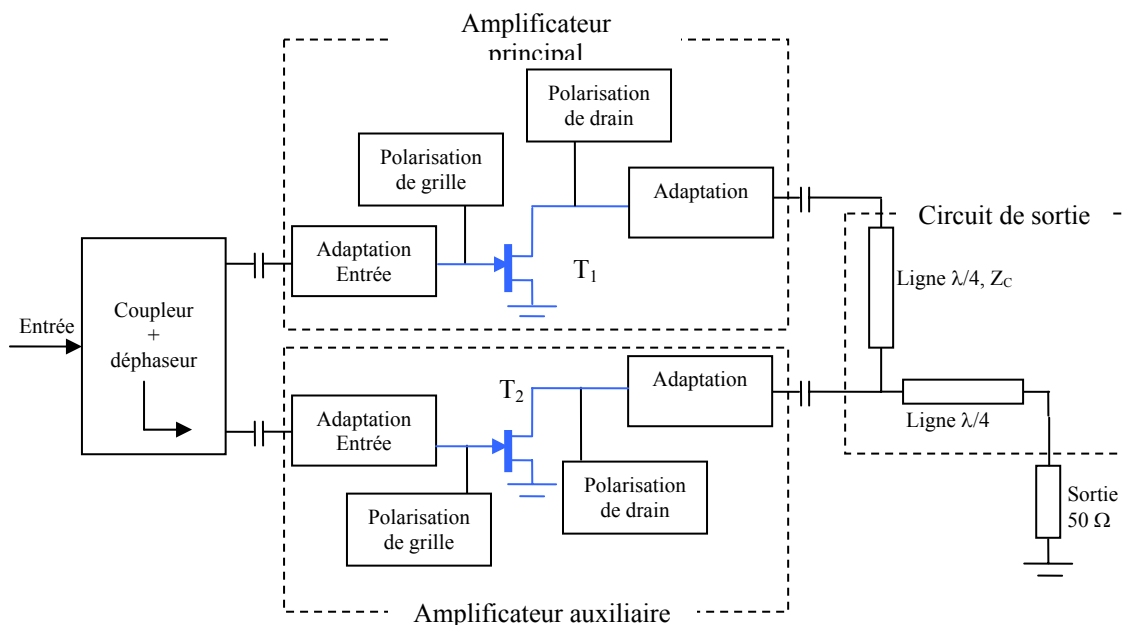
Amplificateur principal

Polarisation de drain

Polarisation de grille

Adaptation

Circuit de sortie

Adaptation Entrée

$T_1$

Ligne $\lambda/4$, $Z_C$

Entrée

Coupleur + déphaseur

Adaptation

$T_2$

Adaptation Entrée

Ligne $\lambda/4$

Polarisation de drain

Polarisation de grille

Sortie 50 $\Omega$

Amplificateur auxiliaire